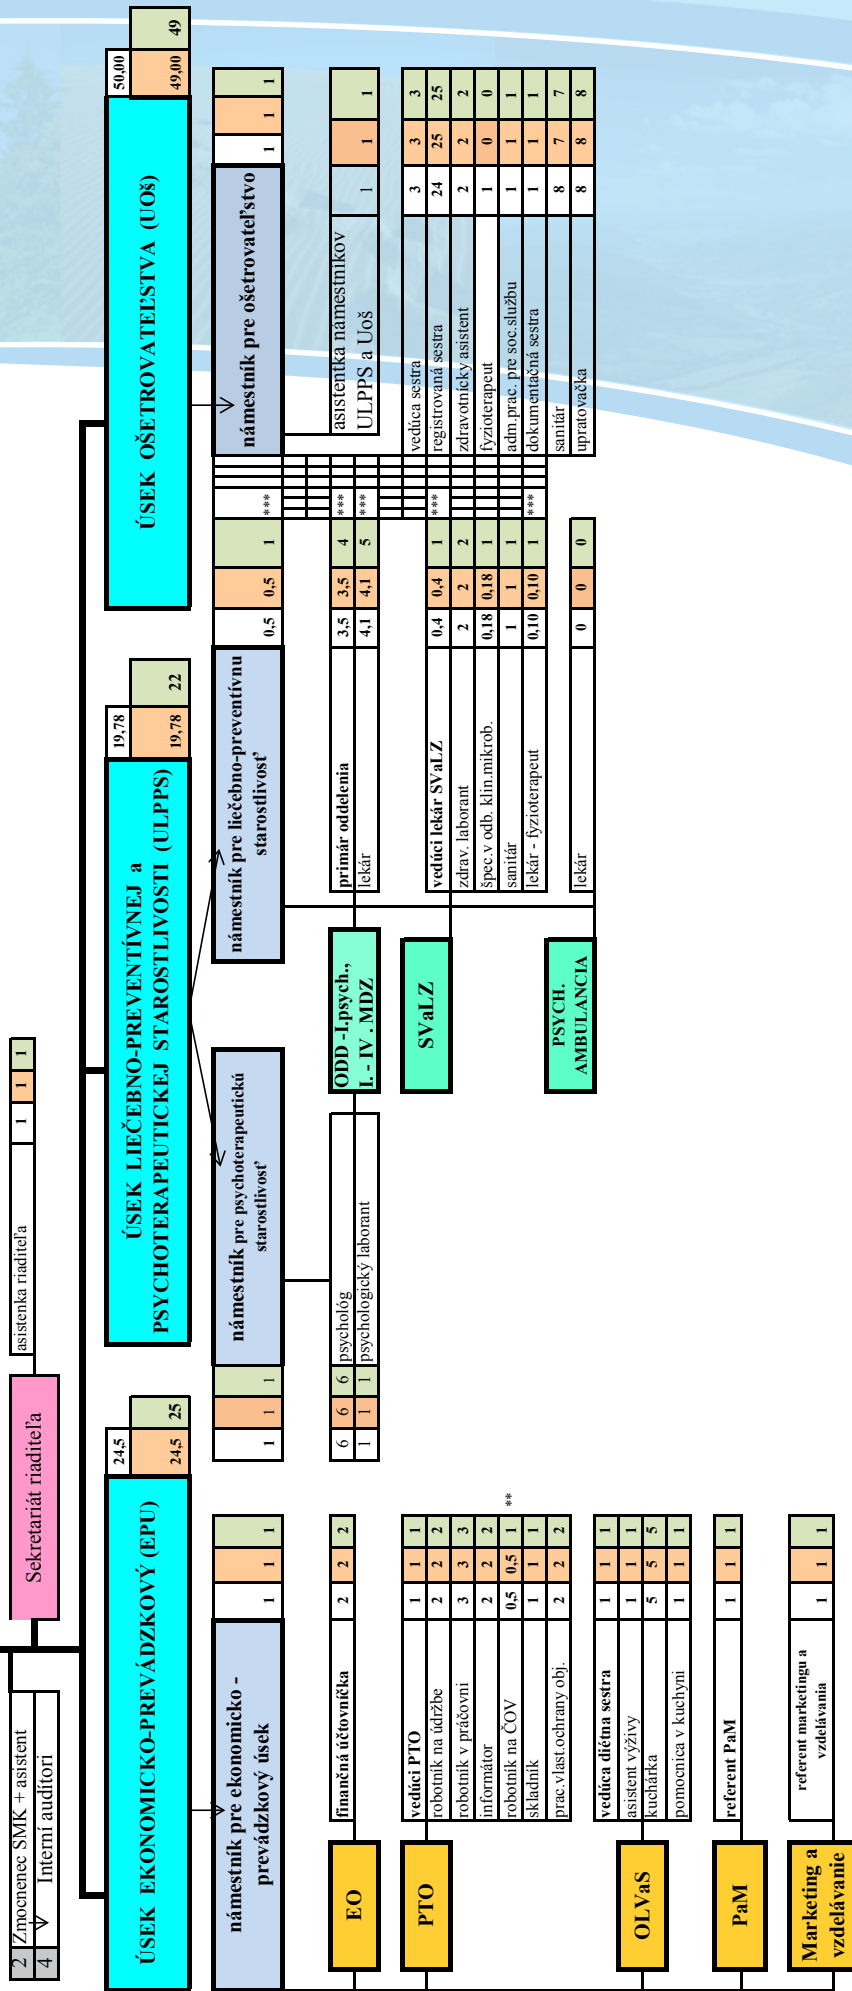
2 Zmocnenec SMK + asistent
4 Interní audítori

Sekretariát riaditeľa

asistenka riaditeľa 1 1 1

ÚSEK EKONOMICKO-PREVÁDZKOVÝ (EPU)
24,5
24,5 25

námestník pre ekonomicko - prevádzkový úsek 1 1 1

EO
finančná účtovníčka 2 2 2

PTO
vedúci PTO 1 1 1
robotník na údržbe 2 2 2
robotník v práčovni 3 3 3
informátor 2 2 2
robotník na ČOV 0,5 0,5 1 **
skladník 1 1 1
prac.vlast.ochrany obj. 2 2 2

OLVaS
vedúca diétna sestra 1 1 1
asistent výživy 1 1 1
kuchárka 5 5 5
pomocnica v kuchyni 1 1 1

PaM
referent PaM 1 1 1

Marketing a vzdelávanie
referent marketingu a vzdelávania 1 1 1

ÚSEK LIEČEBNO-PREVENTÍVNEJ a PSYCHOTERAPEUTICKEJ STAROSTLIVOSTI (ULPPS)
19,78
19,78 22

námestník pre psychoterapeutickú starostlivosť 1 1 1
psychológ 6 6 6
psychologický laborant 1 1 1

námestník pre liečebno-preventívnu starostlivosť 0,5 0,5 1 ***

ODD - I.psych., I. - IV. MDZ
primár oddelenia 3,5 3,5 4 ***
lekár 4,1 4,1 5 ***

SVaLZ
vedúci lekár SVaLZ 0,4 0,4 1 ***
zdrav. laborant 2 2 2
špec.v odb. klin.mikrob. 0,18 0,18 1
sanitár 1 1 1
lekár - fyzioterapeut 0,10 0,10 1 ***

PSYCH. AMBULANCIA
lekár 0 0 0

ÚSEK OŠETROVATEĽSTVA (UOš)
50,00
49,00 49

námestník pre ošetrovateľstvo 1 1 1
asistentka námestníkov ULPPS a Uoš 1 1 1
vedúca sestra 3 3 3
registrovaná sestra 24 25 25
zdravotnícky asistent 2 2 2
fyzioterapeut 1 0 0
adm.prac. pre soc.službu 1 1 1
dokumentačná sestra 1 1 1
sanitár 8 7 7
upratovačka 8 8 8